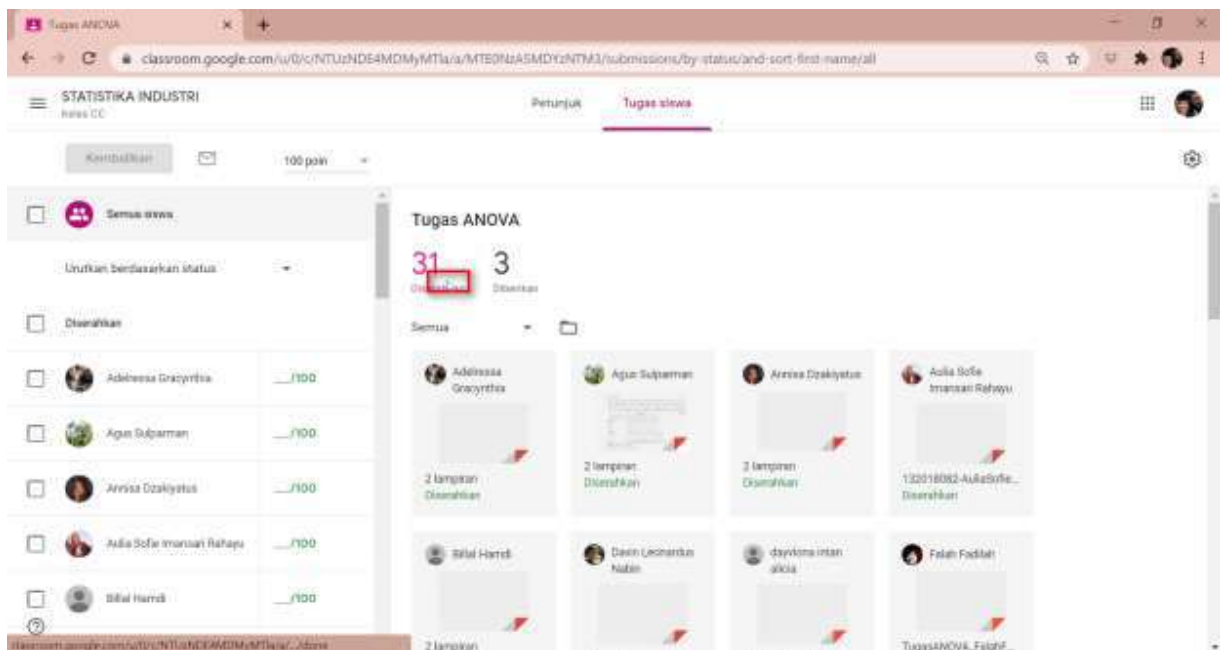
Tugas ANOVA

classroom.google.com/u/0/c/NTUzNDE4MDMyMTla/a/MTE0NzA5MDYzNTM3/submissions/by-status/and-sort-first-name/all

STATISTIKA INDUSTRI
Kelas CC

Petunjuk Tugas siswa

Kembalikan 100 poin

Semua siswa

Urutkan berdasarkan status

Diserahkan

Adelnessa Gracynthia __/100
Agus Subarman __/100
Annisa Dzakiyatus __/100
Aulia Sofie Imansari Rahayu __/100
Billal Hamdi __/100

Tugas ANOVA

31 Diserahkan
3 Ditetapkan

Semua

Adelnessa Gracynthia
2 lampiran
Diserahkan

Agus Subarman
2 lampiran
Diserahkan

Annisa Dzakiyatus
2 lampiran
Diserahkan

Aulia Sofie Imansari Rahayu
132018082-AuliaSofie...
Diserahkan

Billal Hamdi
2 lampiran

Davin Leonardus Nabin

dayviona intan alicia

Falah Fadilah
TugasANOVA_FalahF...

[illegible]